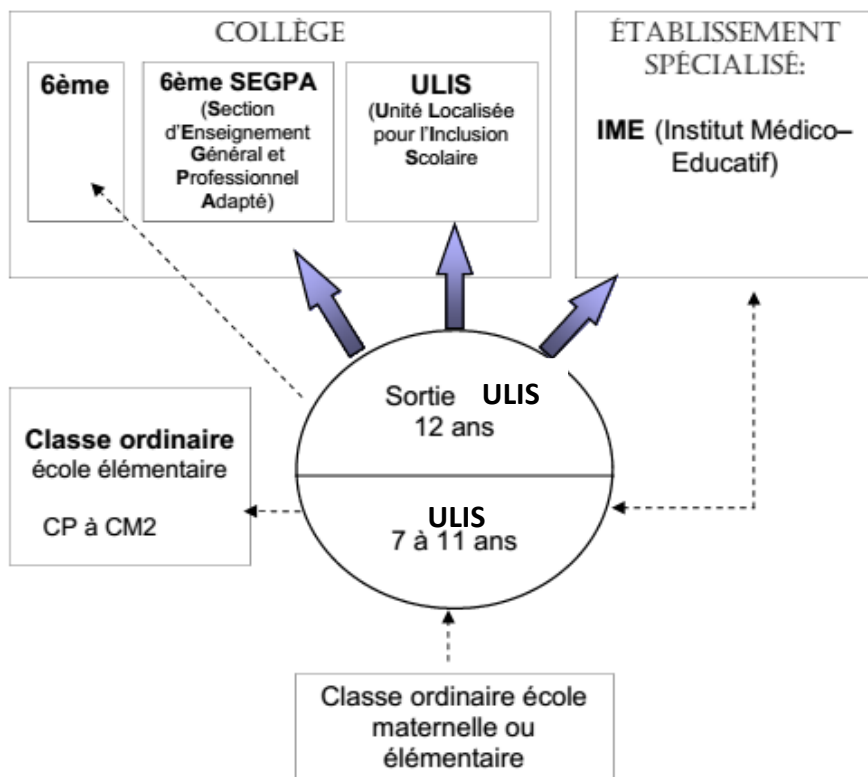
COLLÈGE

6ème

6ème SEGPA (Section d'Enseignement Général et Professionnel Adapté)

ULIS (Unité Localisée pour l'Inclusion Scolaire

ÉTABLISSEMENT SPÉCIALISÉ:

IME (Institut Médico–Educatif)

Sortie ULIS 12 ans

ULIS 7 à 11 ans

Classe ordinaire école élémentaire

CP à CM2

Classe ordinaire école maternelle ou élémentaire